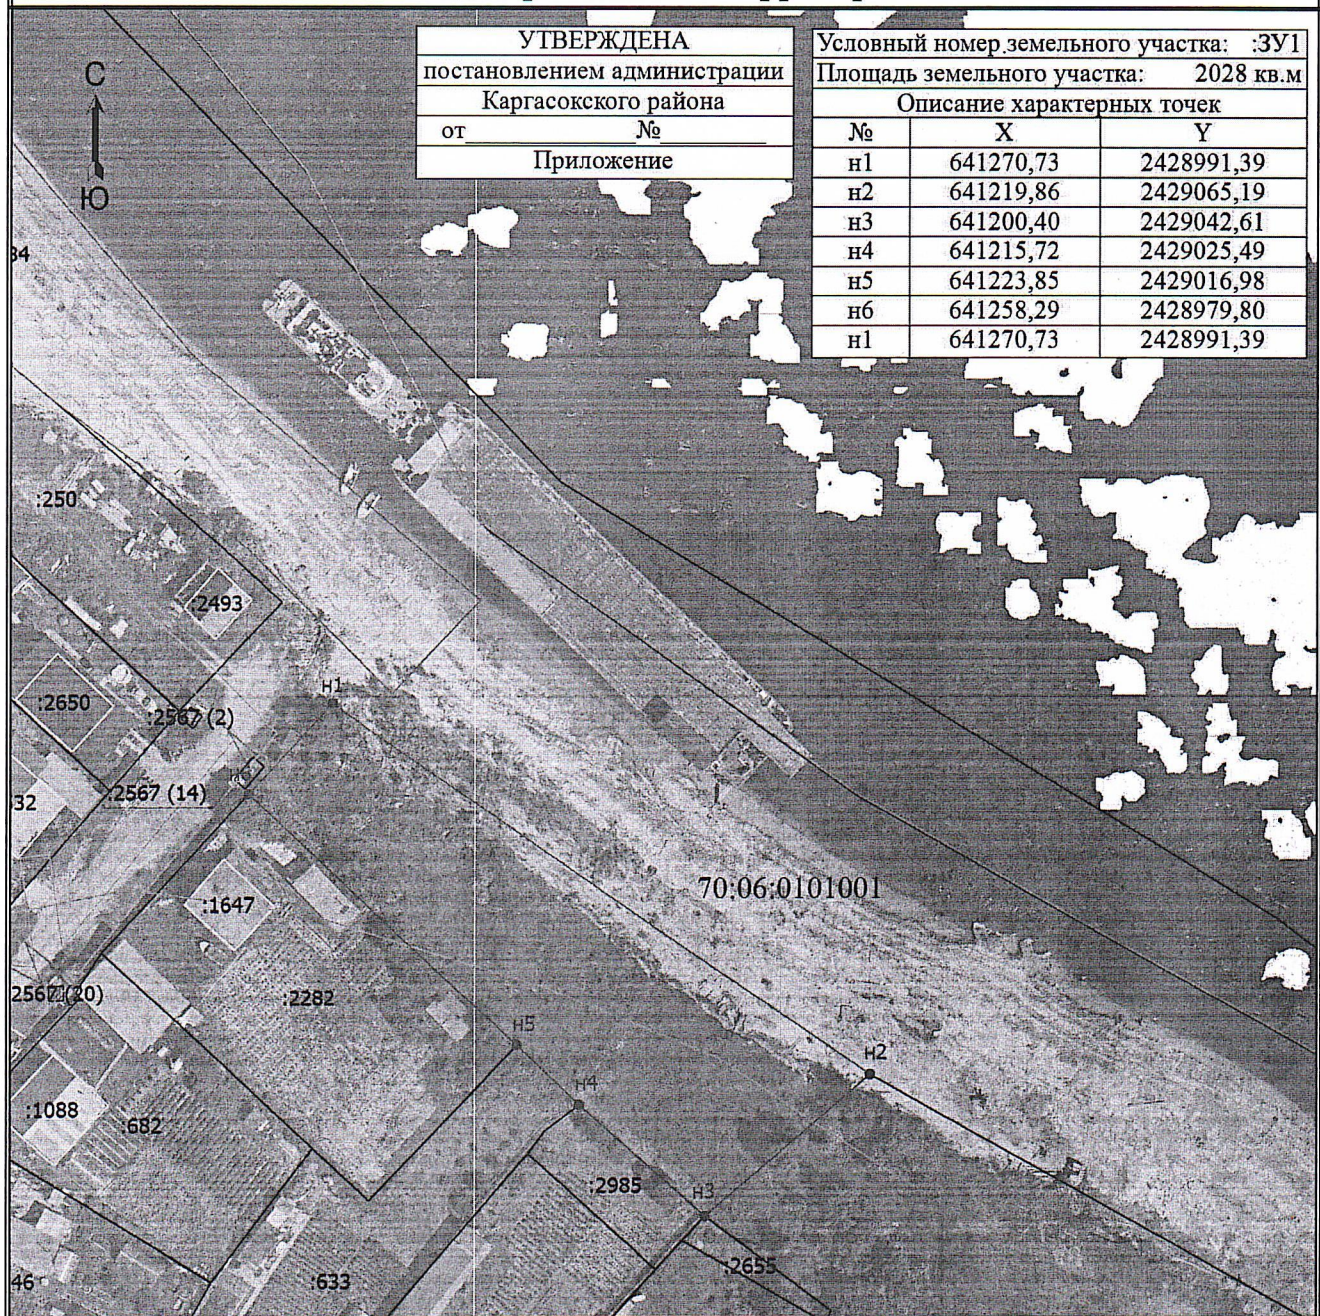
УТВЕРЖДЕНА
постановлением администрации
Каргасокского района
от__________ №__________
Приложение

Условный номер земельного участка: :ЗУ1
Площадь земельного участка: 2028 кв.м
Описание характерных точек

| № | X | Y |
|---|---|---|
| н1 | 641270,73 | 2428991,39 |
| н2 | 641219,86 | 2429065,19 |
| н3 | 641200,40 | 2429042,61 |
| н4 | 641215,72 | 2429025,49 |
| н5 | 641223,85 | 2429016,98 |
| н6 | 641258,29 | 2428979,80 |
| н1 | 641270,73 | 2428991,39 |

С
Ю
34
:250
:2493
:2650
:2567 (2)
32
:2567 (14)
н1
70:06:0101001
:1647
256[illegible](20)
:2282
н5
н4
н2
:1088
:682
:2985
н3
46
:633
:2655